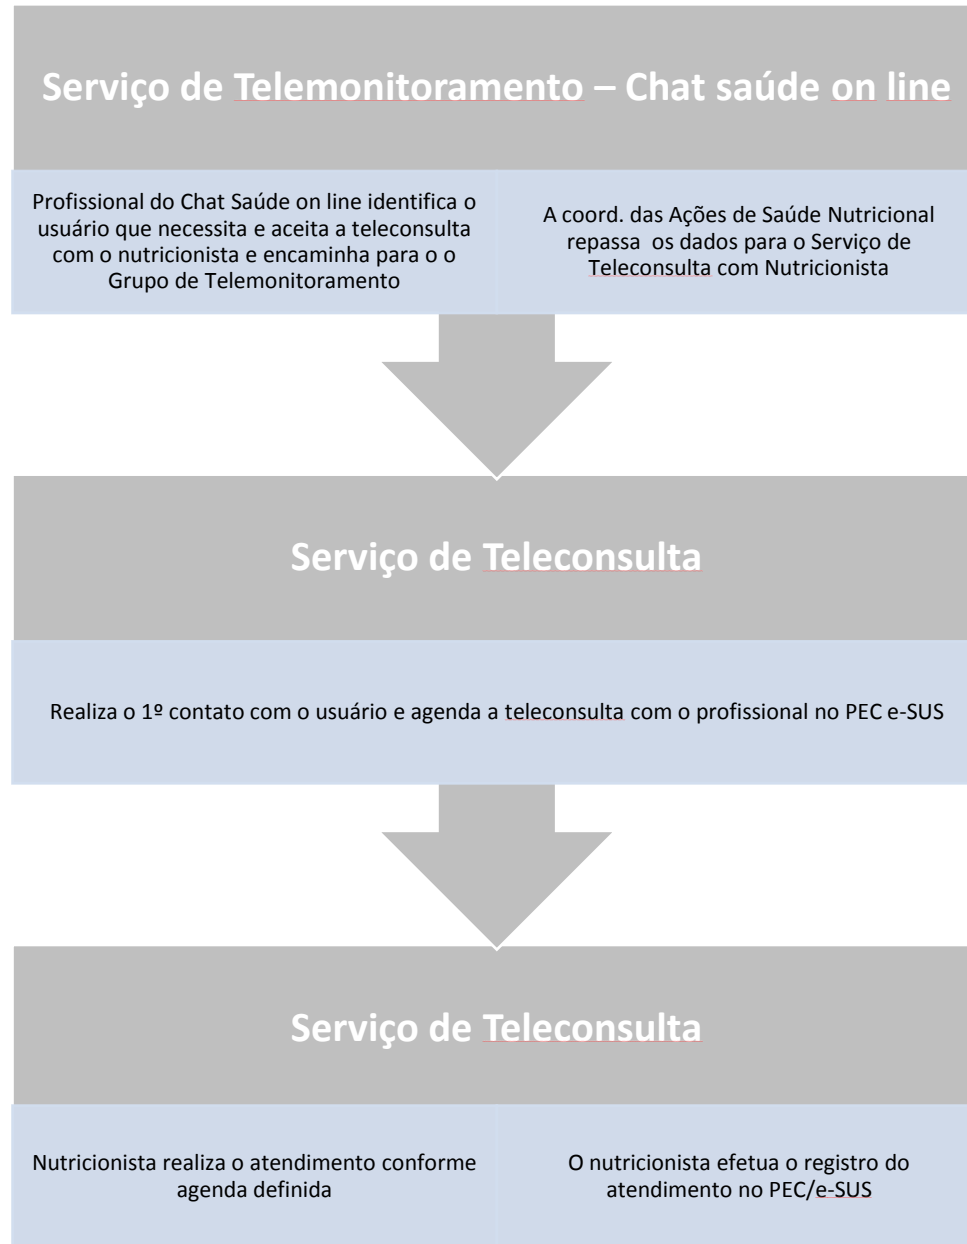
Serviço de Telemonitoramento – Chat saúde on line

Profissional do Chat Saúde on line identifica o usuário que necessita e aceita a teleconsulta com o nutricionista e encaminha para o o Grupo de Telemonitoramento

A coord. das Ações de Saúde Nutricional repassa os dados para o Serviço de Teleconsulta com Nutricionista

Serviço de Teleconsulta

Realiza o 1º contato com o usuário e agenda a teleconsulta com o profissional no PEC e-SUS

Serviço de Teleconsulta

Nutricionista realiza o atendimento conforme agenda definida

O nutricionista efetua o registro do atendimento no PEC/e-SUS